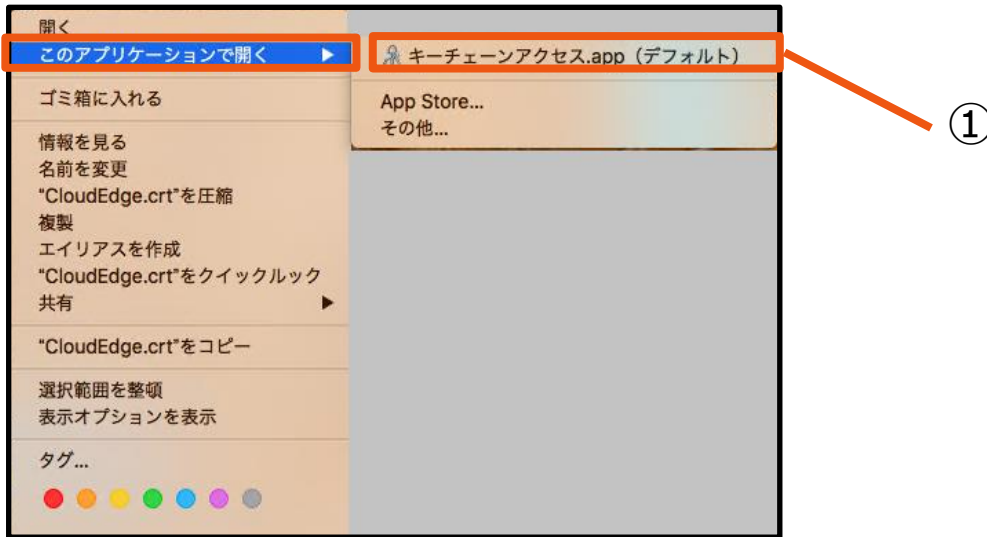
開く
このアプリケーションで開く ▶
ゴミ箱に入れる
情報を見る
名前を変更
"CloudEdge.crt"を圧縮
複製
エイリアスを作成
"CloudEdge.crt"をクイックルック
共有 ▶
"CloudEdge.crt"をコピー
選択範囲を整頓
表示オプションを表示
タグ...

キーチェーンアクセス.app（デフォルト）
App Store...
その他...

①